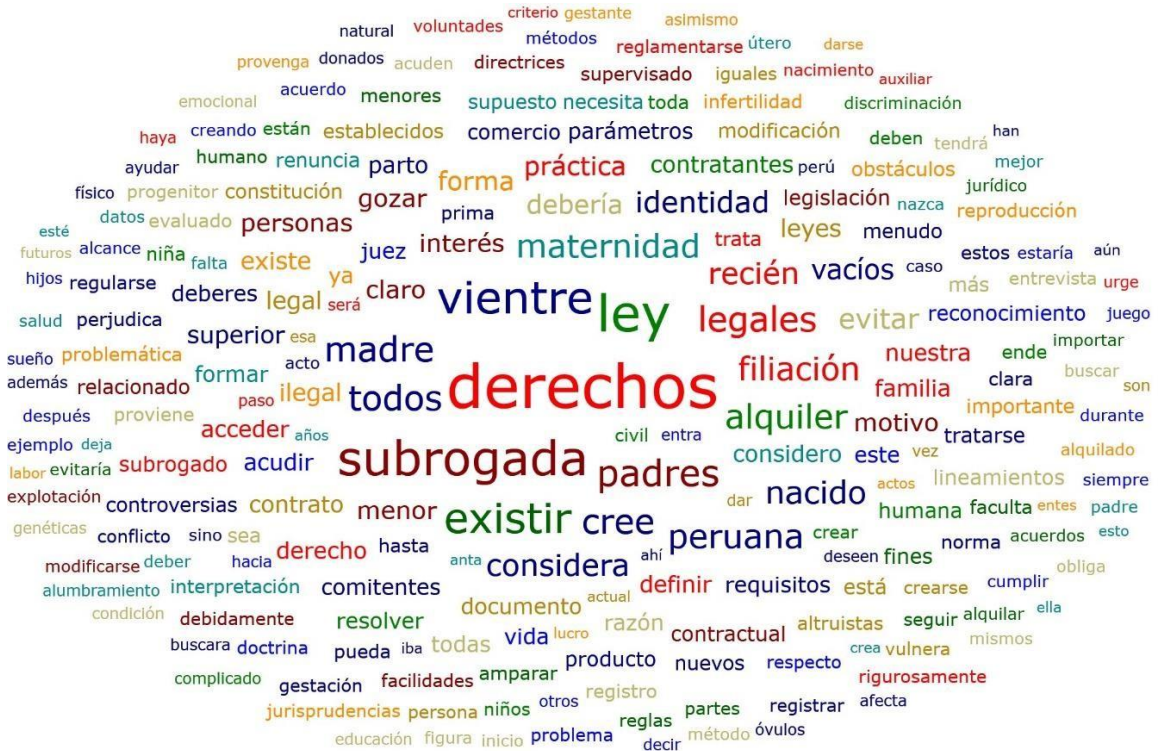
natural voluntades criterio gestante asimismo
métodos
provenga donados acuden directrices reglamentarse útero darse
supervisado iguales nacimiento auxiliar
emocional acuerdo menores supuesto necesita toda infertilidad discriminación
haya creando están establecidos comercio parámetros modificación deben tendrá han
ayudar humano renuncia parto práctica contratantes perú obstáculos mejor
físico progenitor constitución forma identidad legislación jurídico
datos evaluado gozar debería prima nazca reproducción
esté personas
futuros alcance niña falta existe juez interés maternidad trata leyes menudo estos estaría aún
hijos regularse ya recién vacíos caso más entrevista urge
deberes legal será claro vientre ley legales evitar reconocimiento juego
salud perjudica superior esa madre
sueño problemática acto nuestra ende importar
además relacionado formar derechos filiación clara buscar son
después proviene paso ilegal todos familia importante durante
ejemplo deja acceder años alquiler motivo tratarse alquilado
labor evitaría subrogado acudir civil entra considero este vez
explotación controversias contrato subrogada padres lineamientos siempre
genéticas conflicto sino sea menor existir cree nacido actos humana faculta entes padre
modificarse deber hacia derecho hasta dar crear acuerdos esto
alumbramiento interpretación anta considera ahí peruana deseen fines norma obliga
condición comitentes definir requisitos está crearse cumplir
debidamente resolver documento actual altruistas seguir alquilar ella
buscara doctrina pueda iba todas vida lucro razón contractual crea vulnera mismos
complicado gestación facilidades amparar producto nuevos respecto rigurosamente
jurisprudencias persona niños otros registro partes registrar afecta
educación figura inicio problema reglas decir método óvulos